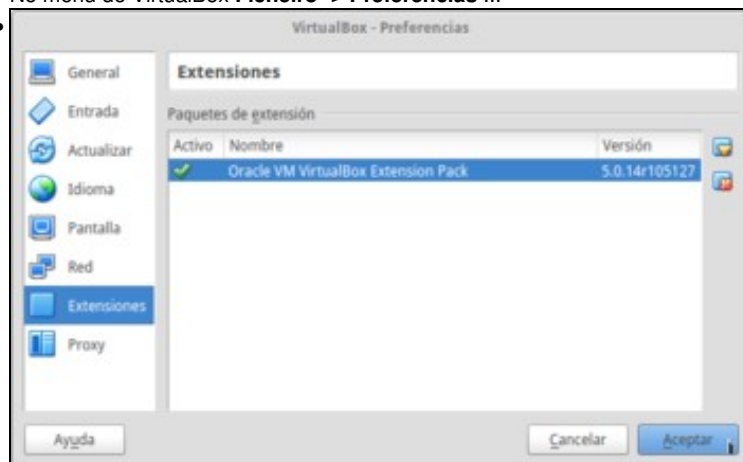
No menú de VirtualBox **Ficheiro -> Preferencias ...**

VirtualBox - Preferencias

General
Entrada
Actualizar
Idioma
Pantalla
Red
Extensiones
Proxy

Extensiones

Paquetes de extensión

| Activo | Nombre | Versión |
|---|---|---|
| ✓ | Oracle VM VirtualBox Extension Pack | 5.0.14r105127 |

Ayuda

Cancelar

Aceptar